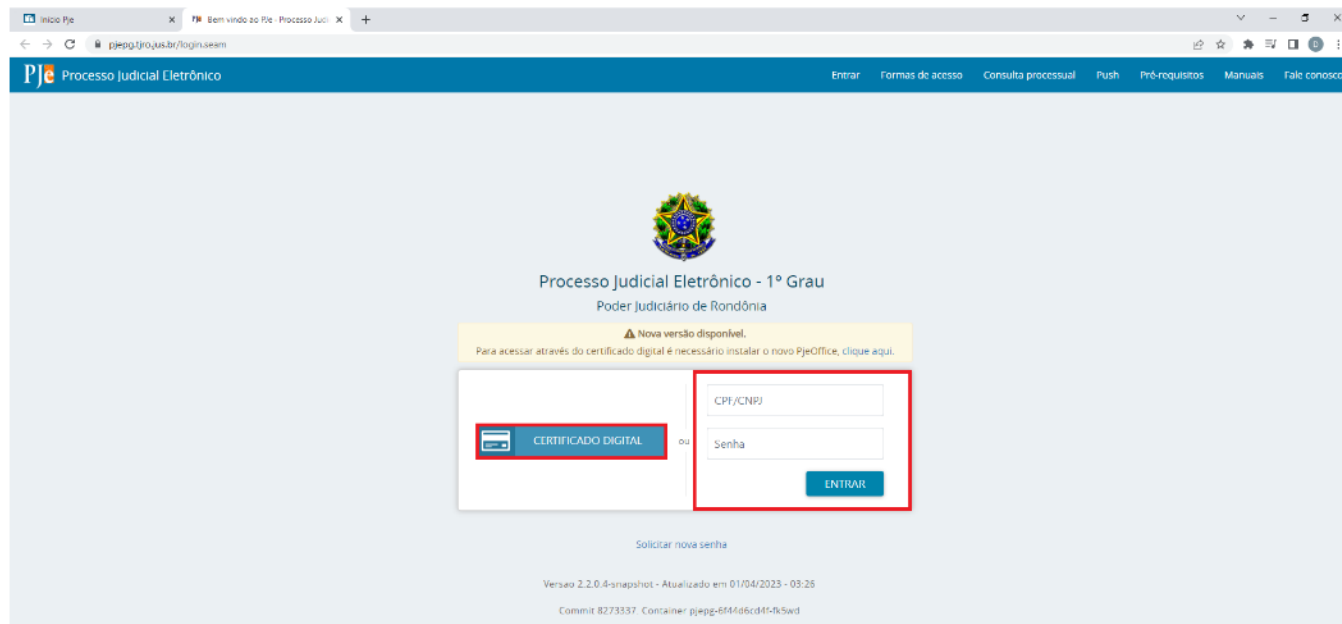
Início Pje
Bem vindo ao PJe - Processo Judi
pjepg.tjro.jus.br/login.seam

PJe Processo Judicial Eletrônico
Entrar Formas de acesso Consulta processual Push Pré-requisitos Manuais Fale conosco

Processo Judicial Eletrônico - 1º Grau
Poder Judiciário de Rondônia

Nova versão disponível.
Para acessar através do certificado digital é necessário instalar o novo PjeOffice, clique aqui.

CERTIFICADO DIGITAL
ou
CPF/CNPJ
Senha
ENTRAR

Solicitar nova senha

Versao 2.2.0.4-snapshot - Atualizado em 01/04/2023 - 03:26

Commit 8273337 Container pjepg-6f44d6cd4f-fk5wd